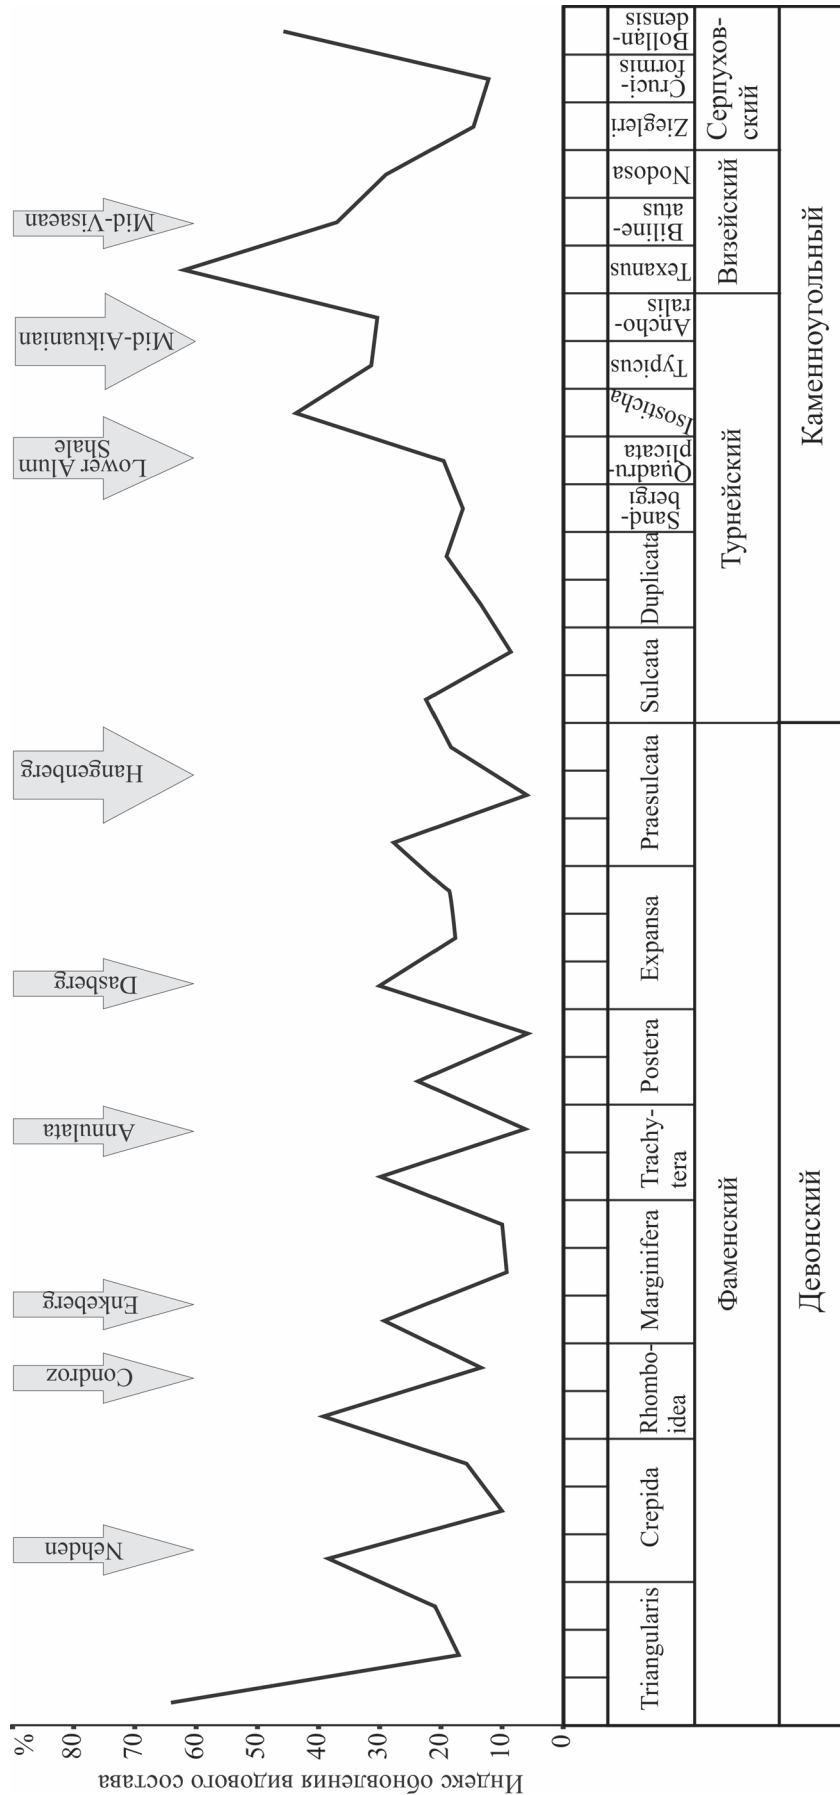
Индекс обновления видового состава
%
80
70
60
50
40
30
20
10
0

Triangularis
Crepida
Rhombo-idea
Marginifera
Trachy-tera
Postera
Expansa
Praesulcata
Sulcata
Duplicata
Sand-bergi
Quadru-plicata
Isosticha
Typicus
Ancho-ralis
Texanus
Biline-atus
Nodosa
Ziegleri
Cruci-formis
Bollan-densis

Фаменский
Турнейский
Визейский
Серпухов-ский

Девонский
Каменноугольный

Nehden
Condroz
Enkeberg
Annulata
Dasberg
Hangenberg
Lower Alum Shale
Mid-Aikuanian
Mid-Visaean